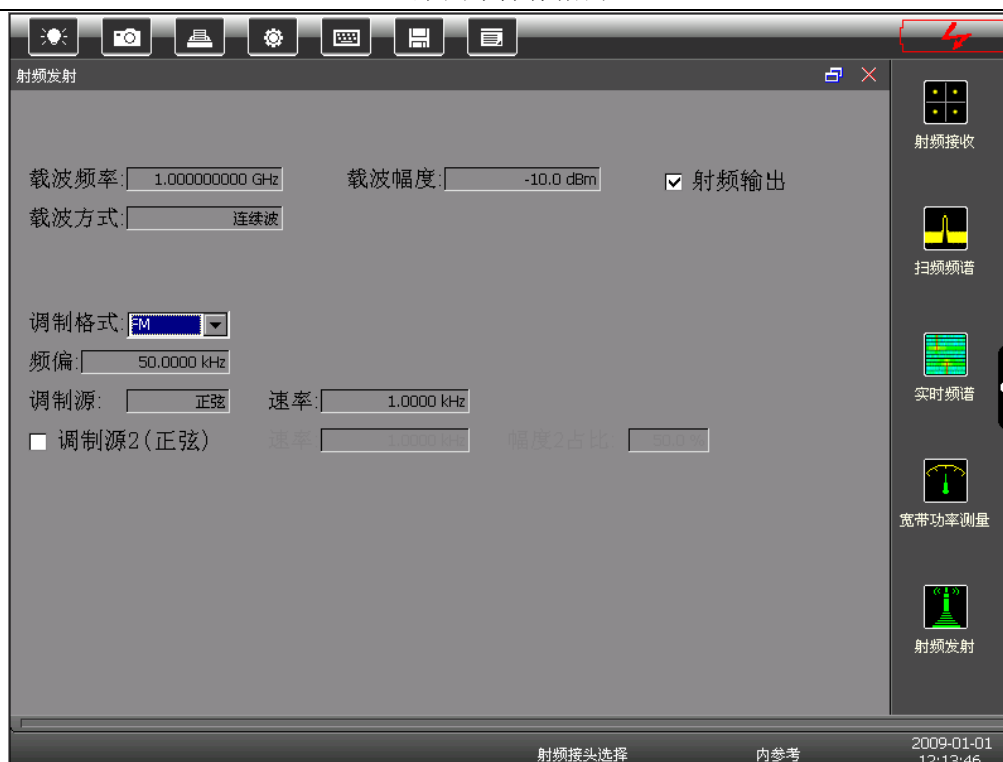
射频发射

载波频率: 1.000000000 GHz 载波幅度: -10.0 dBm ☑ 射频输出

载波方式: 连续波

调制格式: FM

频偏: 50.0000 kHz

调制源: 正弦 速率: 1.0000 kHz

☐ 调制源2(正弦) 速率 1.0000 kHz 幅度2占比 50.0 %

射频接收

扫频频谱

实时频谱

宽带功率测量

射频发射

射频接头选择 内参考 2009-01-01 12:13:46